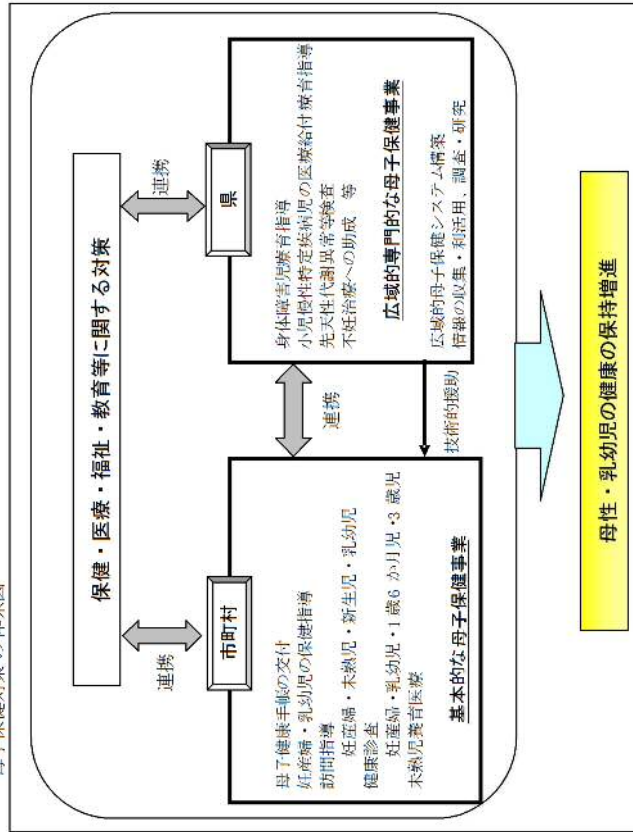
母子保健対策の体系図

保健・医療・福祉・教育等に関する対策

連携

連携

市町村

基本的な母子保健事業

母子健康手帳の交付
妊産婦・乳幼児の保健指導
訪問指導
　妊産婦・未熟児・新生児・乳幼児
健康診査
　妊産婦・乳幼児・1歳6か月児・3歳児
未熟児養育医療

連携

県

広域的専門的な母子保健事業

身体障害児療育指導
小児慢性特定疾病児の医療給付・療育指導
先天性代謝異常等検査
不妊治療への助成　等

広域的母子保健システム構築
情報の収集・利活用、調査・研究

技術的援助

母性・乳幼児の健康の保持増進